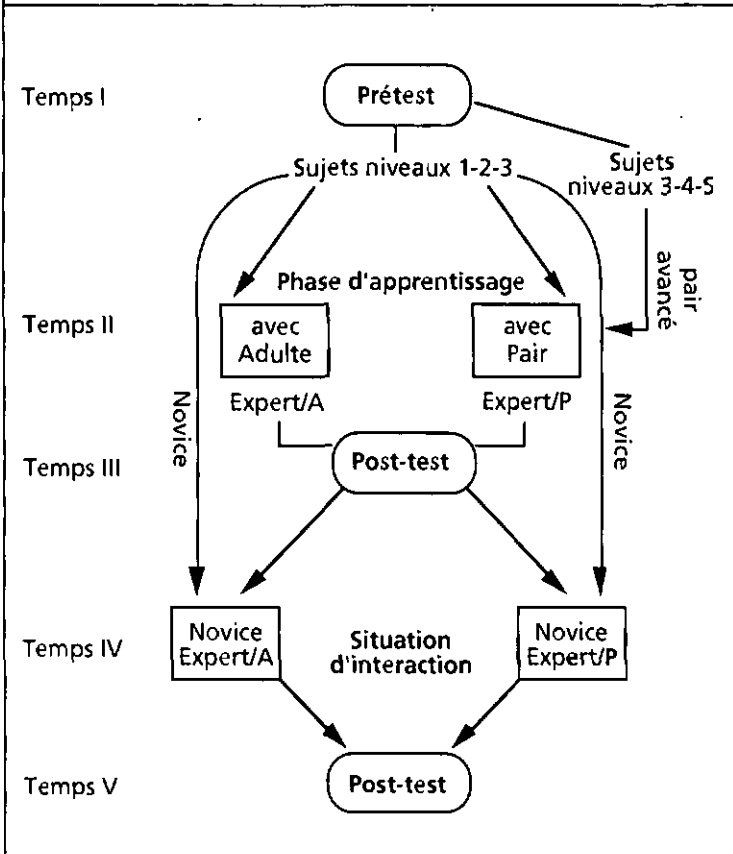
Temps I

Prétest

Sujets niveaux 1-2-3

Sujets niveaux 3-4-5

Phase d'apprentissage

pair avancé

Temps II

avec Adulte

avec Pair

Novice

Expert/A

Expert/P

Novice

Temps III

Post-test

Temps IV

Novice Expert/A

Situation d'interaction

Novice Expert/P

Temps V

Post-test